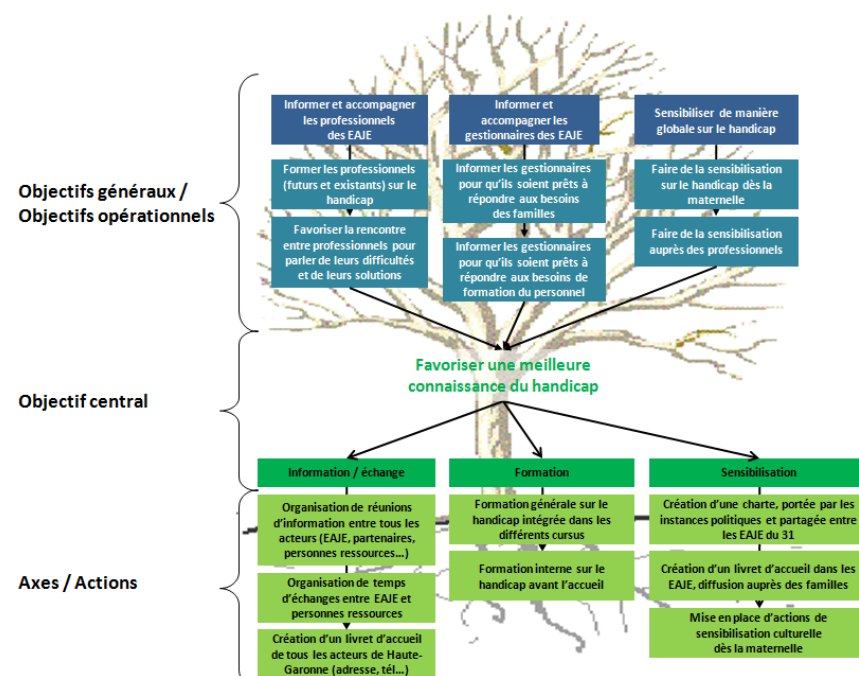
Objectifs généraux / Objectifs opérationnels

Informer et accompagner les professionnels des EAJE

Former les professionnels (futurs et existants) sur le handicap

Favoriser la rencontre entre professionnels pour parler de leurs difficultés et de leurs solutions

Informer et accompagner les gestionnaires des EAJE

Informer les gestionnaires pour qu'ils soient prêts à répondre aux besoins des familles

Informer les gestionnaires pour qu'ils soient prêts à répondre aux besoins de formation du personnel

Sensibiliser de manière globale sur le handicap

Faire de la sensibilisation sur le handicap dès la maternelle

Faire de la sensibilisation auprès des professionnels

Objectif central

Favoriser une meilleure connaissance du handicap

Axes / Actions

Information / échange

Organisation de réunions d'information entre tous les acteurs (EAJE, partenaires, personnes ressources…)

Organisation de temps d'échanges entre EAJE et personnes ressources

Création d'un livret d'accueil de tous les acteurs de Haute-Garonne (adresse, tél…)

Formation

Formation générale sur le handicap intégrée dans les différents cursus

Formation interne sur le handicap avant l'accueil

Sensibilisation

Création d'une charte, portée par les instances politiques et partagée entre les EAJE du 31

Création d'un livret d'accueil dans les EAJE, diffusion auprès des familles

Mise en place d'actions de sensibilisation culturelle dès la maternelle